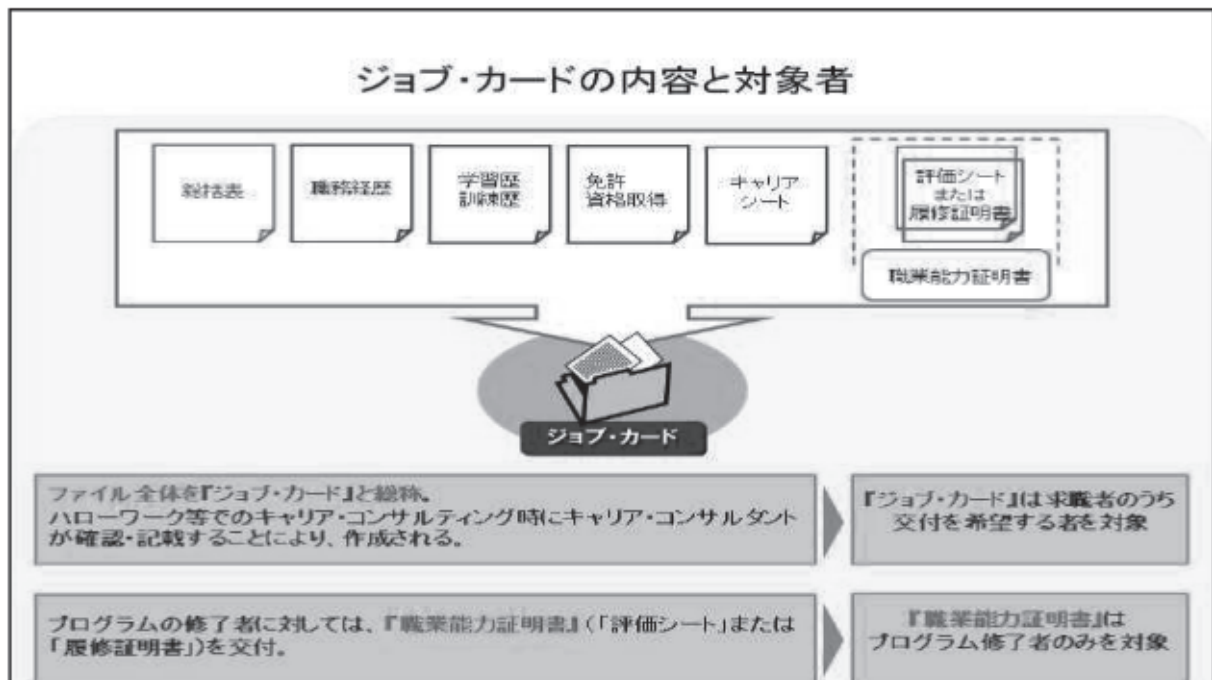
ジョブ・カードの内容と対象者

総括表

職務経歴

学習歴
訓練歴

免許
資格取得

キャリア
シート

評価シート
または
履修証明書

職業能力証明書

ジョブ・カード

ファイル全体を『ジョブ・カード』と総称。
ハローワーク等でのキャリア・コンサルティング時にキャリア・コンサルタントが確認・記載することにより、作成される。

『ジョブ・カード』は求職者のうち交付を希望する者を対象

プログラムの修了者に対しては、『職業能力証明書』(「評価シート」または「履修証明書」)を交付。

『職業能力証明書』は
プログラム修了者のみを対象